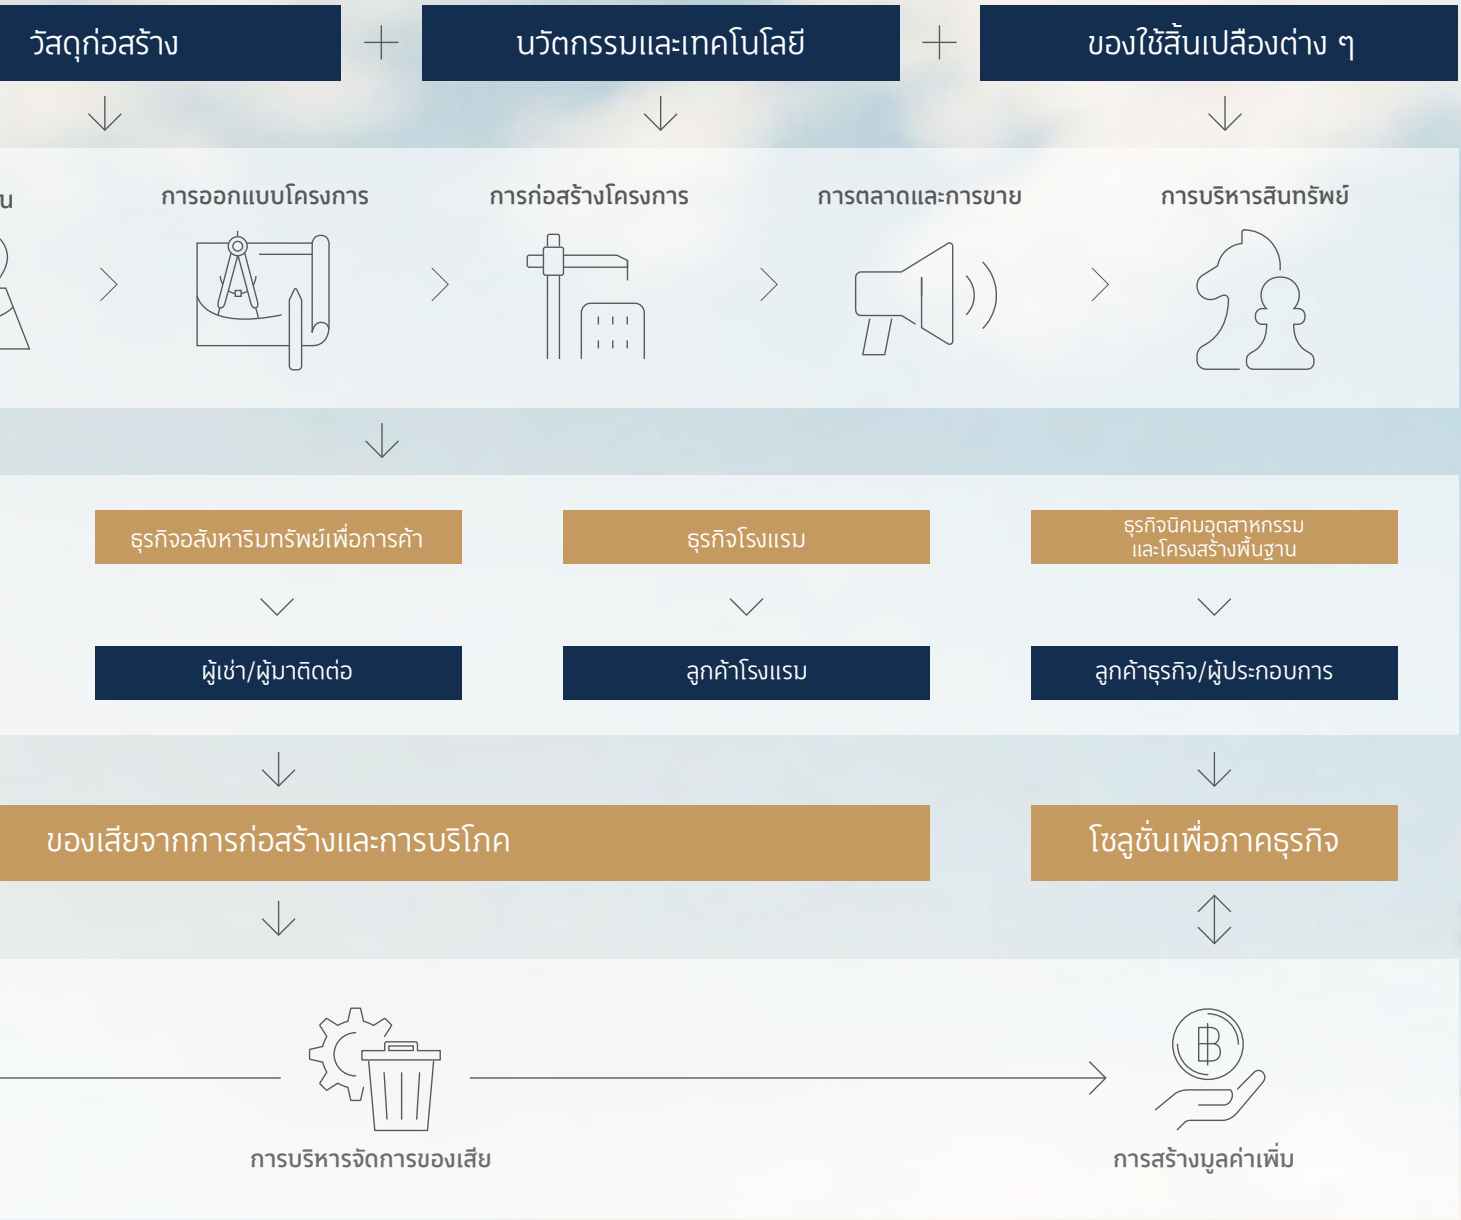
วัสดุก่อสร้าง

+

นวัตกรรมและเทคโนโลยี

+

ของใช้สิ้นเปลืองต่าง ๆ

น

การออกแบบโครงการ

การก่อสร้างโครงการ

การตลาดและการขาย

การบริหารสินทรัพย์

ธุรกิจอสังหาริมทรัพย์เพื่อการค้า

ธุรกิจโรงแรม

ธุรกิจนิคมอุตสาหกรรม และโครงสร้างพื้นฐาน

ผู้เช่า/ผู้มาติดต่อ

ลูกค้าโรงแรม

ลูกค้าธุรกิจ/ผู้ประกอบการ

ของเสียจากการก่อสร้างและการบริโภค

โซลูชั่นเพื่อภาคธุรกิจ

การบริหารจัดการของเสีย

การสร้างมูลค่าเพิ่ม